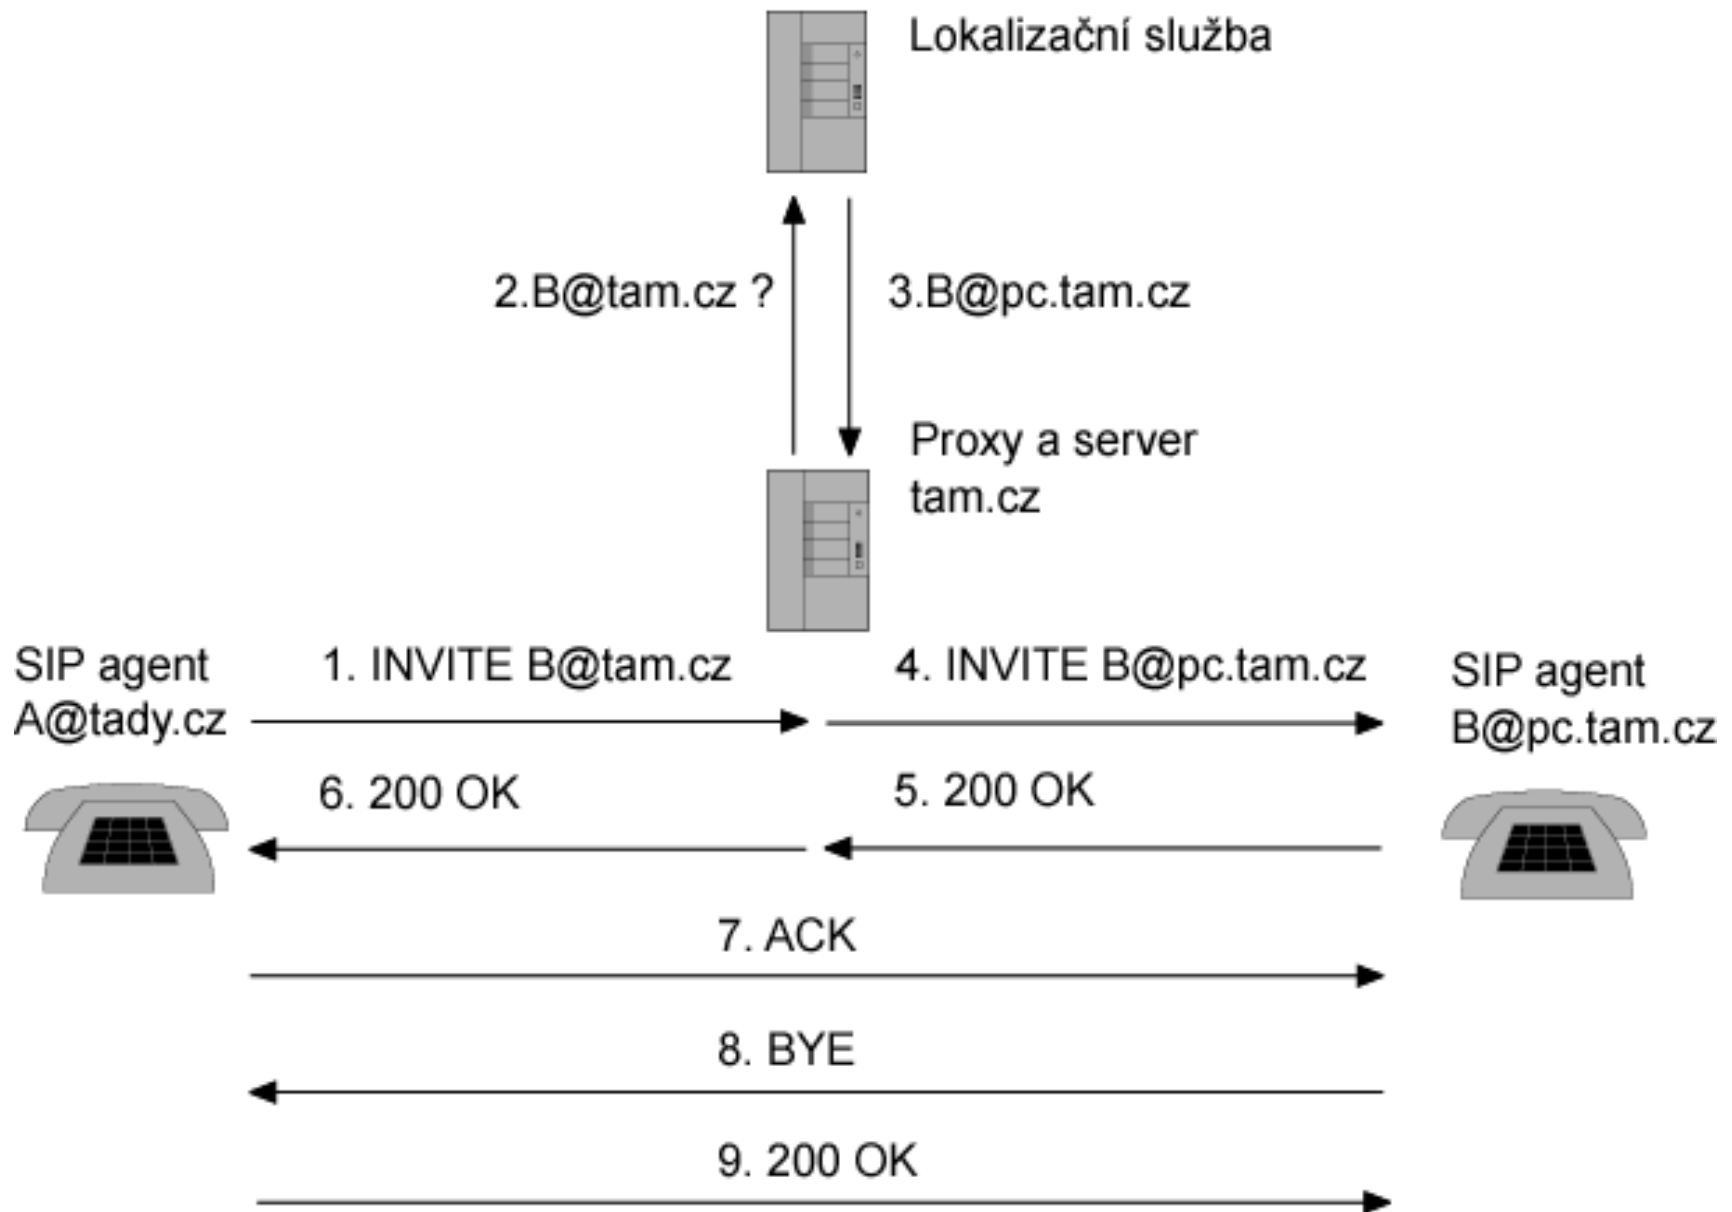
Lokalizační služba

2.B@tam.cz ?

3.B@pc.tam.cz

Proxy a server tam.cz

SIP agent A@tady.cz

1. INVITE B@tam.cz

4. INVITE B@pc.tam.cz

SIP agent B@pc.tam.cz

6. 200 OK

5. 200 OK

7. ACK

8. BYE

9. 200 OK